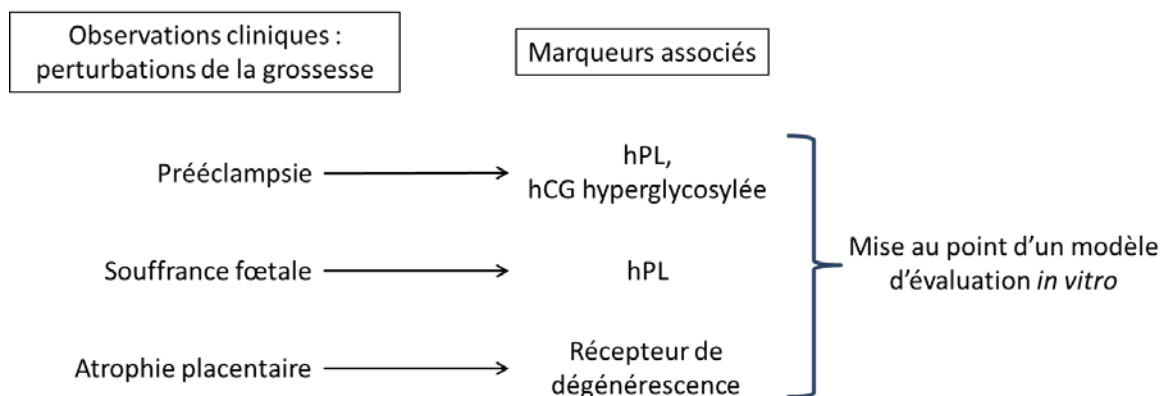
Observations cliniques : perturbations de la grossesse

Marqueurs associés

Prééclampsie → hPL, hCG hyperglycosylée

Souffrance fœtale → hPL

Atrophie placentaire → Récepteur de dégénérescence

Mise au point d'un modèle d'évaluation *in vitro*